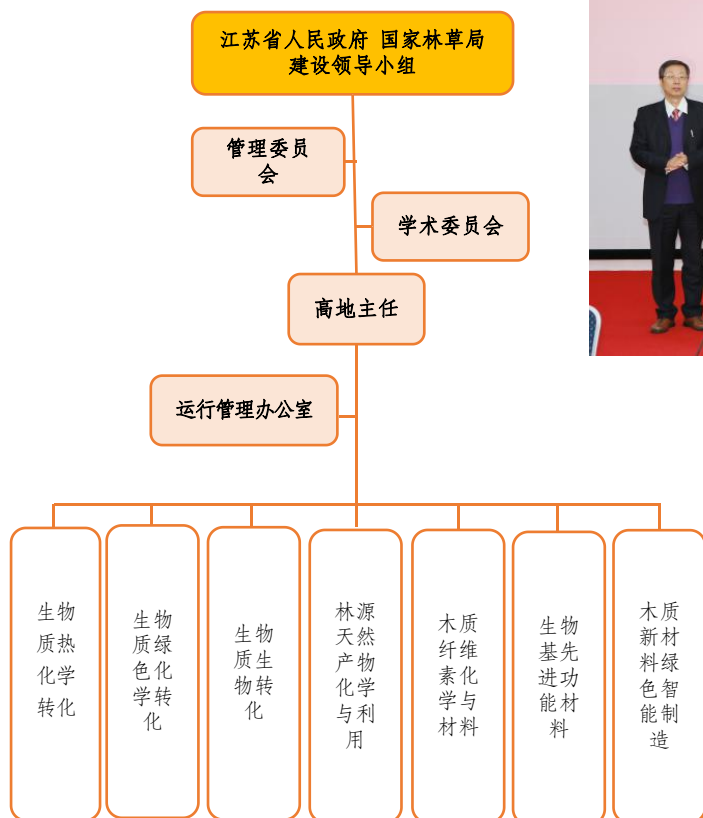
江苏省人民政府 国家林草局建设领导小组

管理委员会

学术委员会

高地主任

运行管理办公室

生物质热化学转化

生物质绿色化学转化

生物质生物转化

林源天然产物化学与利用

木质纤维素化学与材料

生物基先进功能材料

木质新材料绿色智能制造